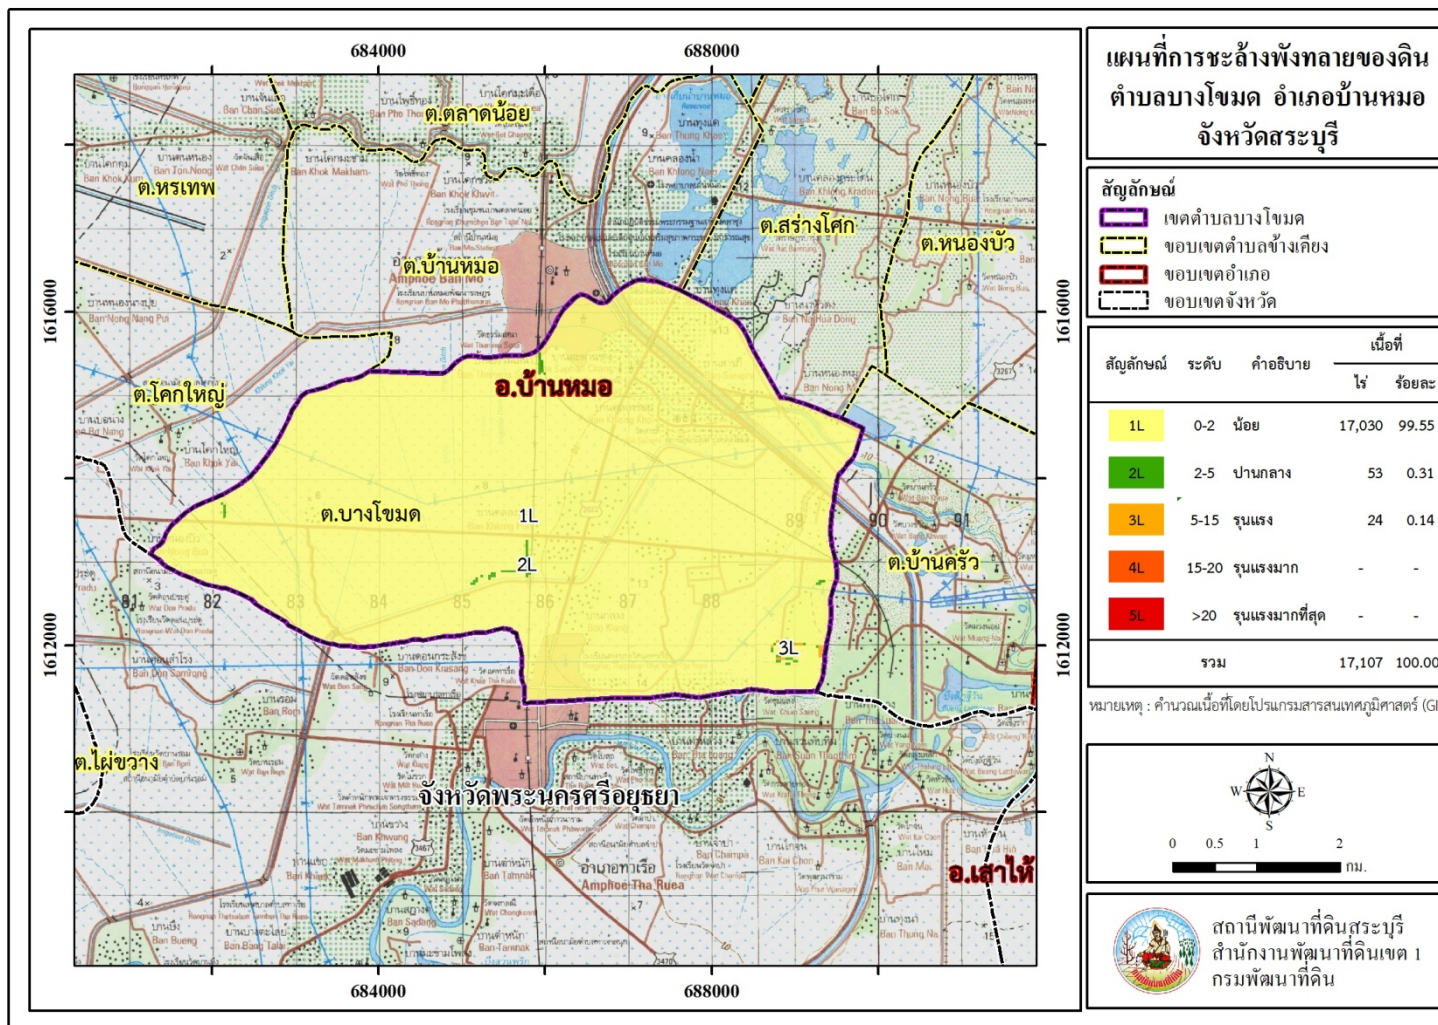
684000
688000

1616000
1612000

ต.ตลาดน้อย
ต.หรเทพ
ต.บ้านหมอ
ต.สร่างโศก
ต.หนองบัว
ต.โคกใหญ่
อ.บ้านหมอ
ต.บางโขมด
1L
2L
3L
ต.บ้านครัว
ต.ไผ่ขวาง
จังหวัดพระนครศรีอยุธยา
อ.เสาไห้
อำเภอท่าเรือ
Amphoe Tha Ruea
Amphoe Ban Mo

82
83
84
85
86
87
88
89
90
91

684000
688000

แผนที่การชะล้างพังทลายของดิน
ตำบลบางโขมด อำเภอบ้านหมอ
จังหวัดสระบุรี

สัญลักษณ์
เขตตำบลบางโขมด
ขอบเขตตำบลข้างเคียง
ขอบเขตอำเภอ
ขอบเขตจังหวัด

| สัญลักษณ์ | ระดับ | คำอธิบาย | เนื้อที่ ไร่ | ร้อยละ |
|---|---|---|---|---|
| 1L | 0-2 | น้อย | 17,030 | 99.55 |
| 2L | 2-5 | ปานกลาง | 53 | 0.31 |
| 3L | 5-15 | รุนแรง | 24 | 0.14 |
| 4L | 15-20 | รุนแรงมาก | - | - |
| 5L | >20 | รุนแรงมากที่สุด | - | - |
| | รวม | | 17,107 | 100.00 |

หมายเหตุ : คำนวณเนื้อที่โดยโปรแกรมสารสนเทศภูมิศาสตร์ (GI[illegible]

N
W
E
S
0 0.5 1 2
กม.

สถานีพัฒนาที่ดินสระบุรี
สำนักงานพัฒนาที่ดินเขต 1
กรมพัฒนาที่ดิน